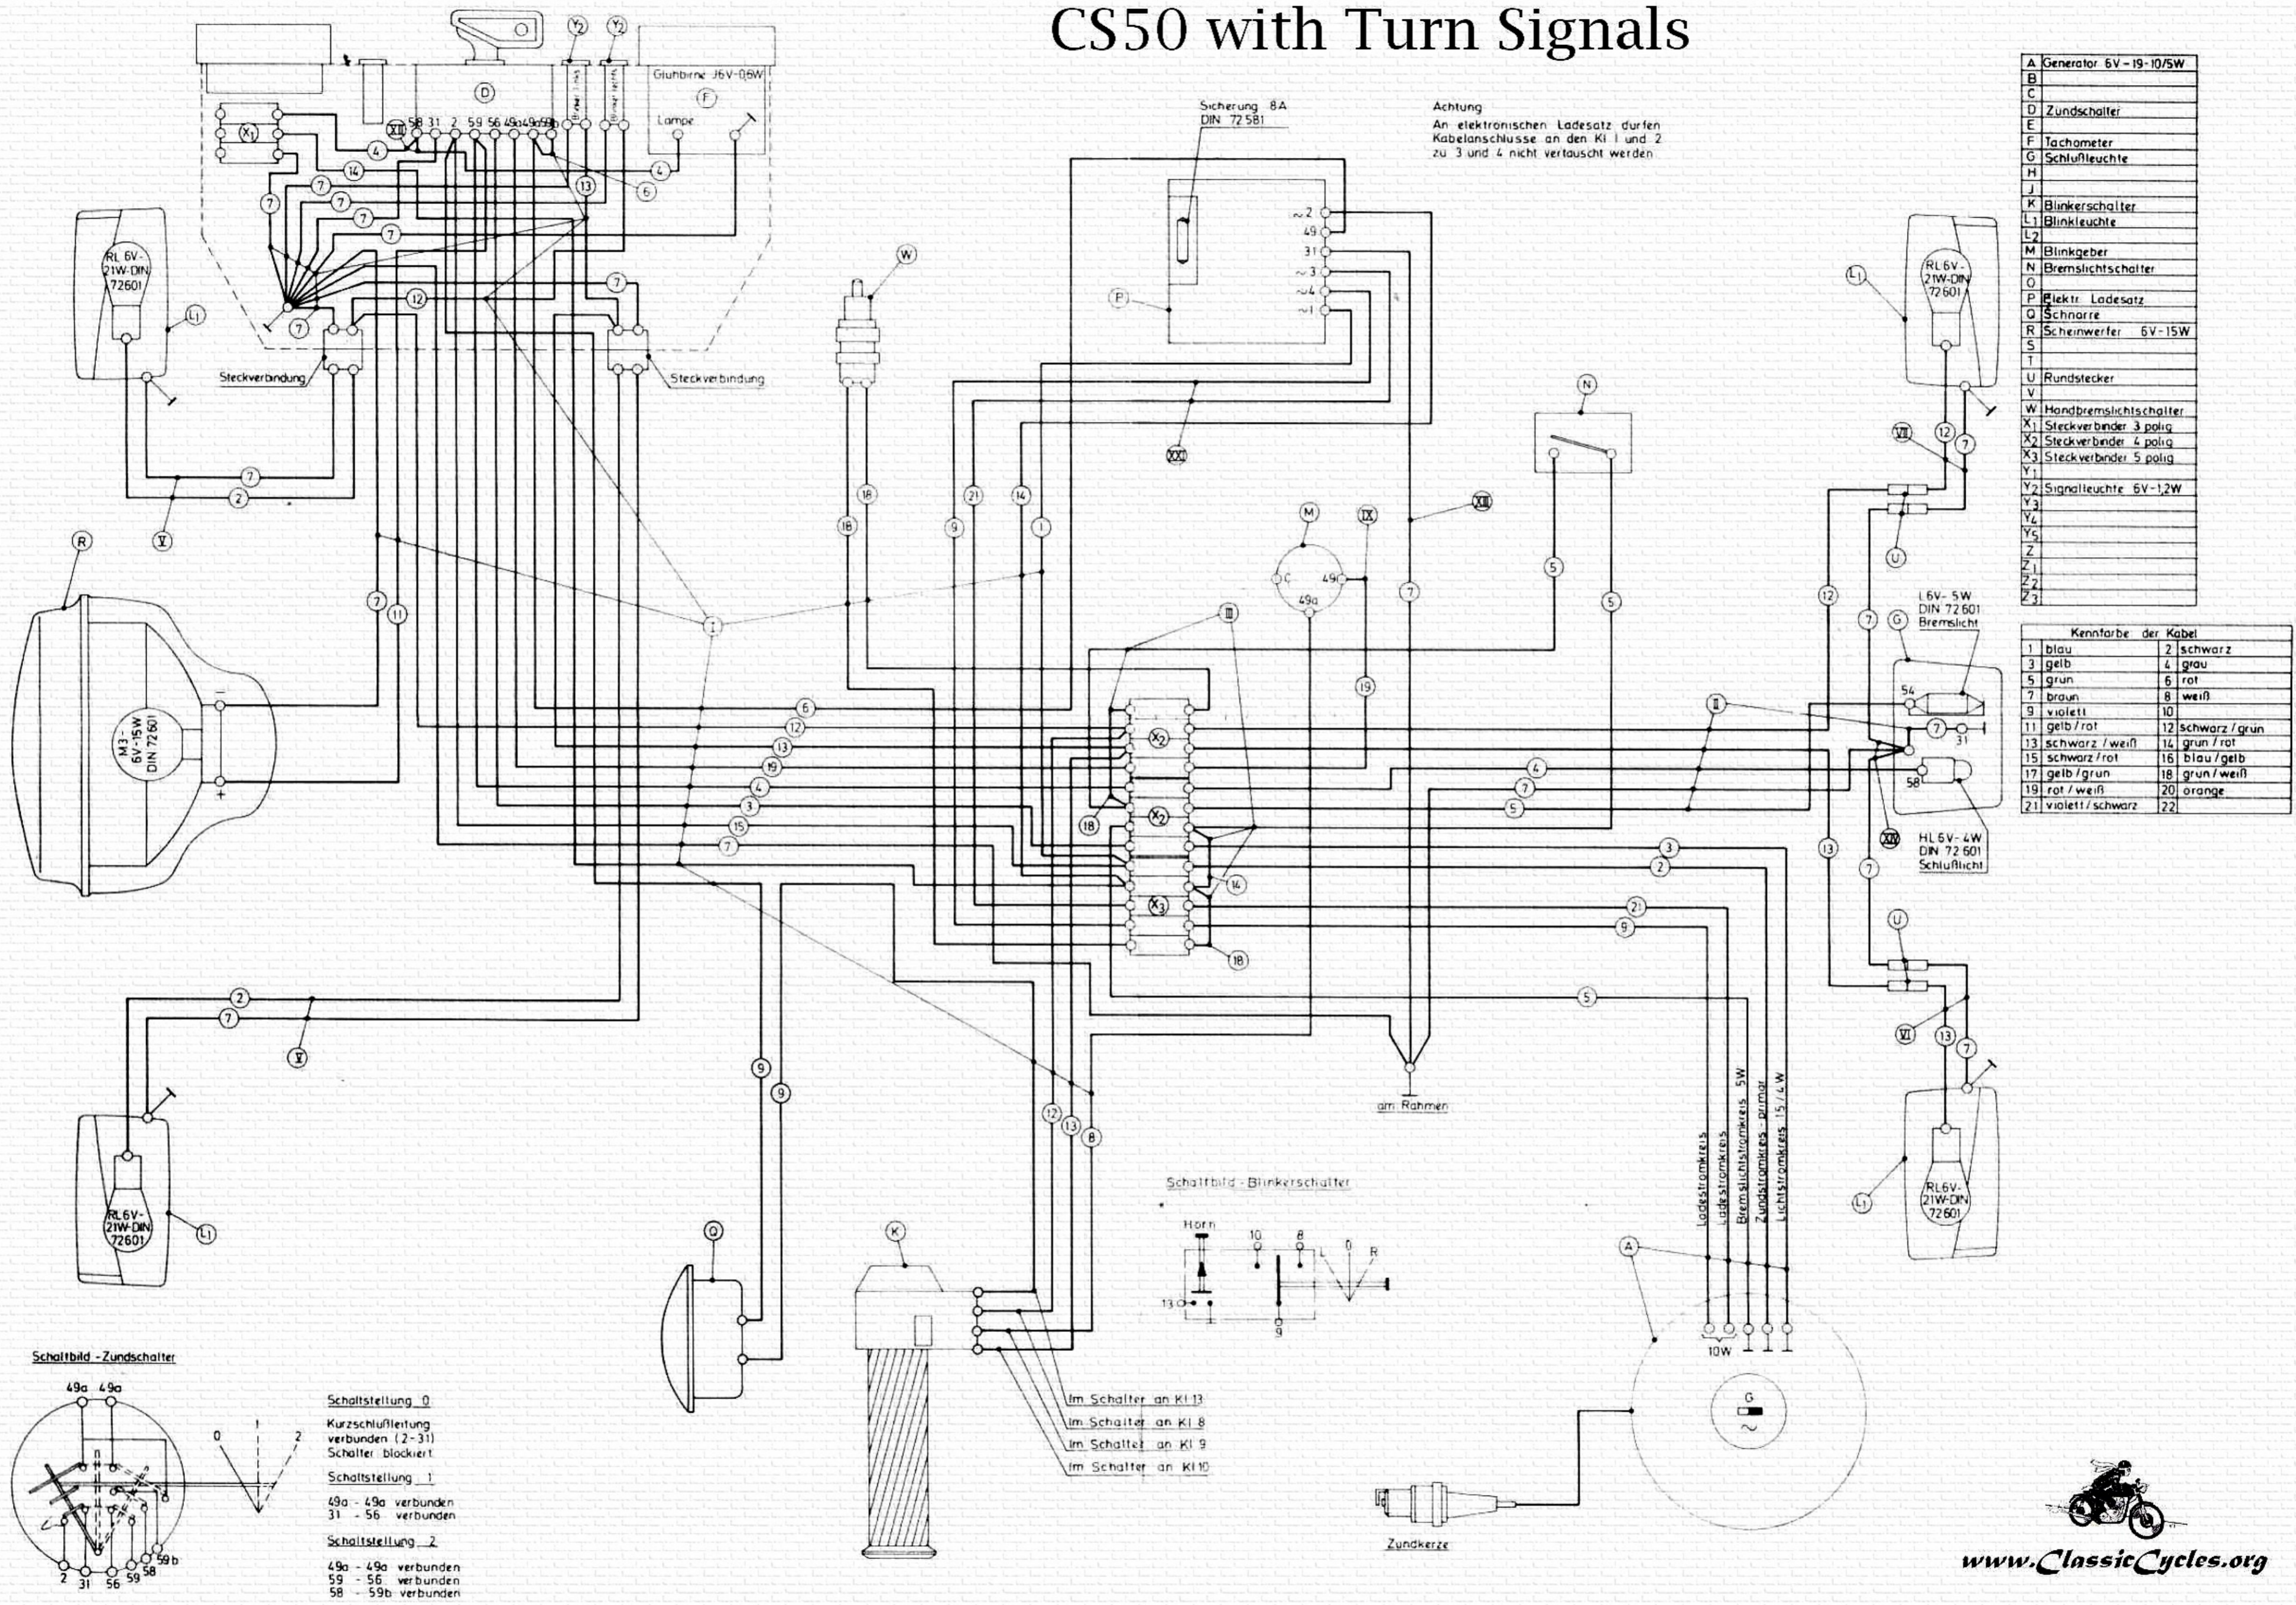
CS50 with Turn Signals

| A | Generator 6V - 19 - 10/5W |
|---|---|
| B | |
| C | |
| D | Zundschalter |
| E | |
| F | Tachometer |
| G | Schlußleuchte |
| H | |
| J | |
| K | Blinkerschalter |
| L1 | Blinkleuchte |
| L2 | |
| M | Blinkgeber |
| N | Bremslichtschalter |
| O | |
| P | Elektr. Ladesatz |
| Q | Schnarre |
| R | Scheinwerfer 6V-15W |
| S | |
| T | |
| U | Rundstecker |
| V | |
| W | Handbremslichtschalter |
| X1 | Steckverbinder 3 polig |
| X2 | Steckverbinder 4 polig |
| X3 | Steckverbinder 5 polig |
| Y1 | |
| Y2 | Signalleuchte 6V-1,2W |
| Y3 | |
| Y4 | |
| Y5 | |
| Z | |
| Z1 | |
| Z2 | |
| Z3 | |

Kennfarbe der Kabel

| 1 | blau | 2 | schwarz |
|---|---|---|---|
| 3 | gelb | 4 | grau |
| 5 | grun | 6 | rot |
| 7 | braun | 8 | weiß |
| 9 | violett | 10 | |
| 11 | gelb / rot | 12 | schwarz / grun |
| 13 | schwarz / weiß | 14 | grun / rot |
| 15 | schwarz / rot | 16 | blau / gelb |
| 17 | gelb / grun | 18 | grun / weiß |
| 19 | rot / weiß | 20 | orange |
| 21 | violett / schwarz | 22 | |

Sicherung 8A DIN 72 581

Achtung
An elektronischen Ladesatz durfen Kabelanschlusse an den Kl 1 und 2 zu 3 und 4 nicht vertauscht werden

Gluhbirne J6V-0,6W
Lampe
58 31 2 59 56 49a 49a 59b
Steckverbindung
Steckverbindung
RL 6V-21W-DIN 72601
M3-6V-15W DIN 72601
L6V-5W DIN 72 601 Bremslicht
HL 6V-4W DIN 72 601 Schlußlicht
54 31 58
~2 49 31 ~3 ~4 ~1
49 C 49a
am Rahmen
Ladestromkreis
Ladestromkreis 5W
Bremslichtstromkreis - primar
Zundstromkreis
Lichtstromkreis 15/4W
10W

Schaltbild - Blinkerschalter
Horn 10 8 L 0 R 13 9

Im Schalter an Kl 13
Im Schalter an Kl 8
Im Schalter an Kl 9
Im Schalter an Kl 10

Zundkerze

Schaltbild - Zundschalter
49a 49a 0 1 2
2 31 56 59 58 59b

Schaltstellung 0
Kurzschlußleitung verbunden (2-31) Schalter blockiert

Schaltstellung 1
49a - 49a verbunden
31 - 56 verbunden

Schaltstellung 2
49a - 49a verbunden
59 - 56 verbunden
58 - 59b verbunden

www.ClassicCycles.org